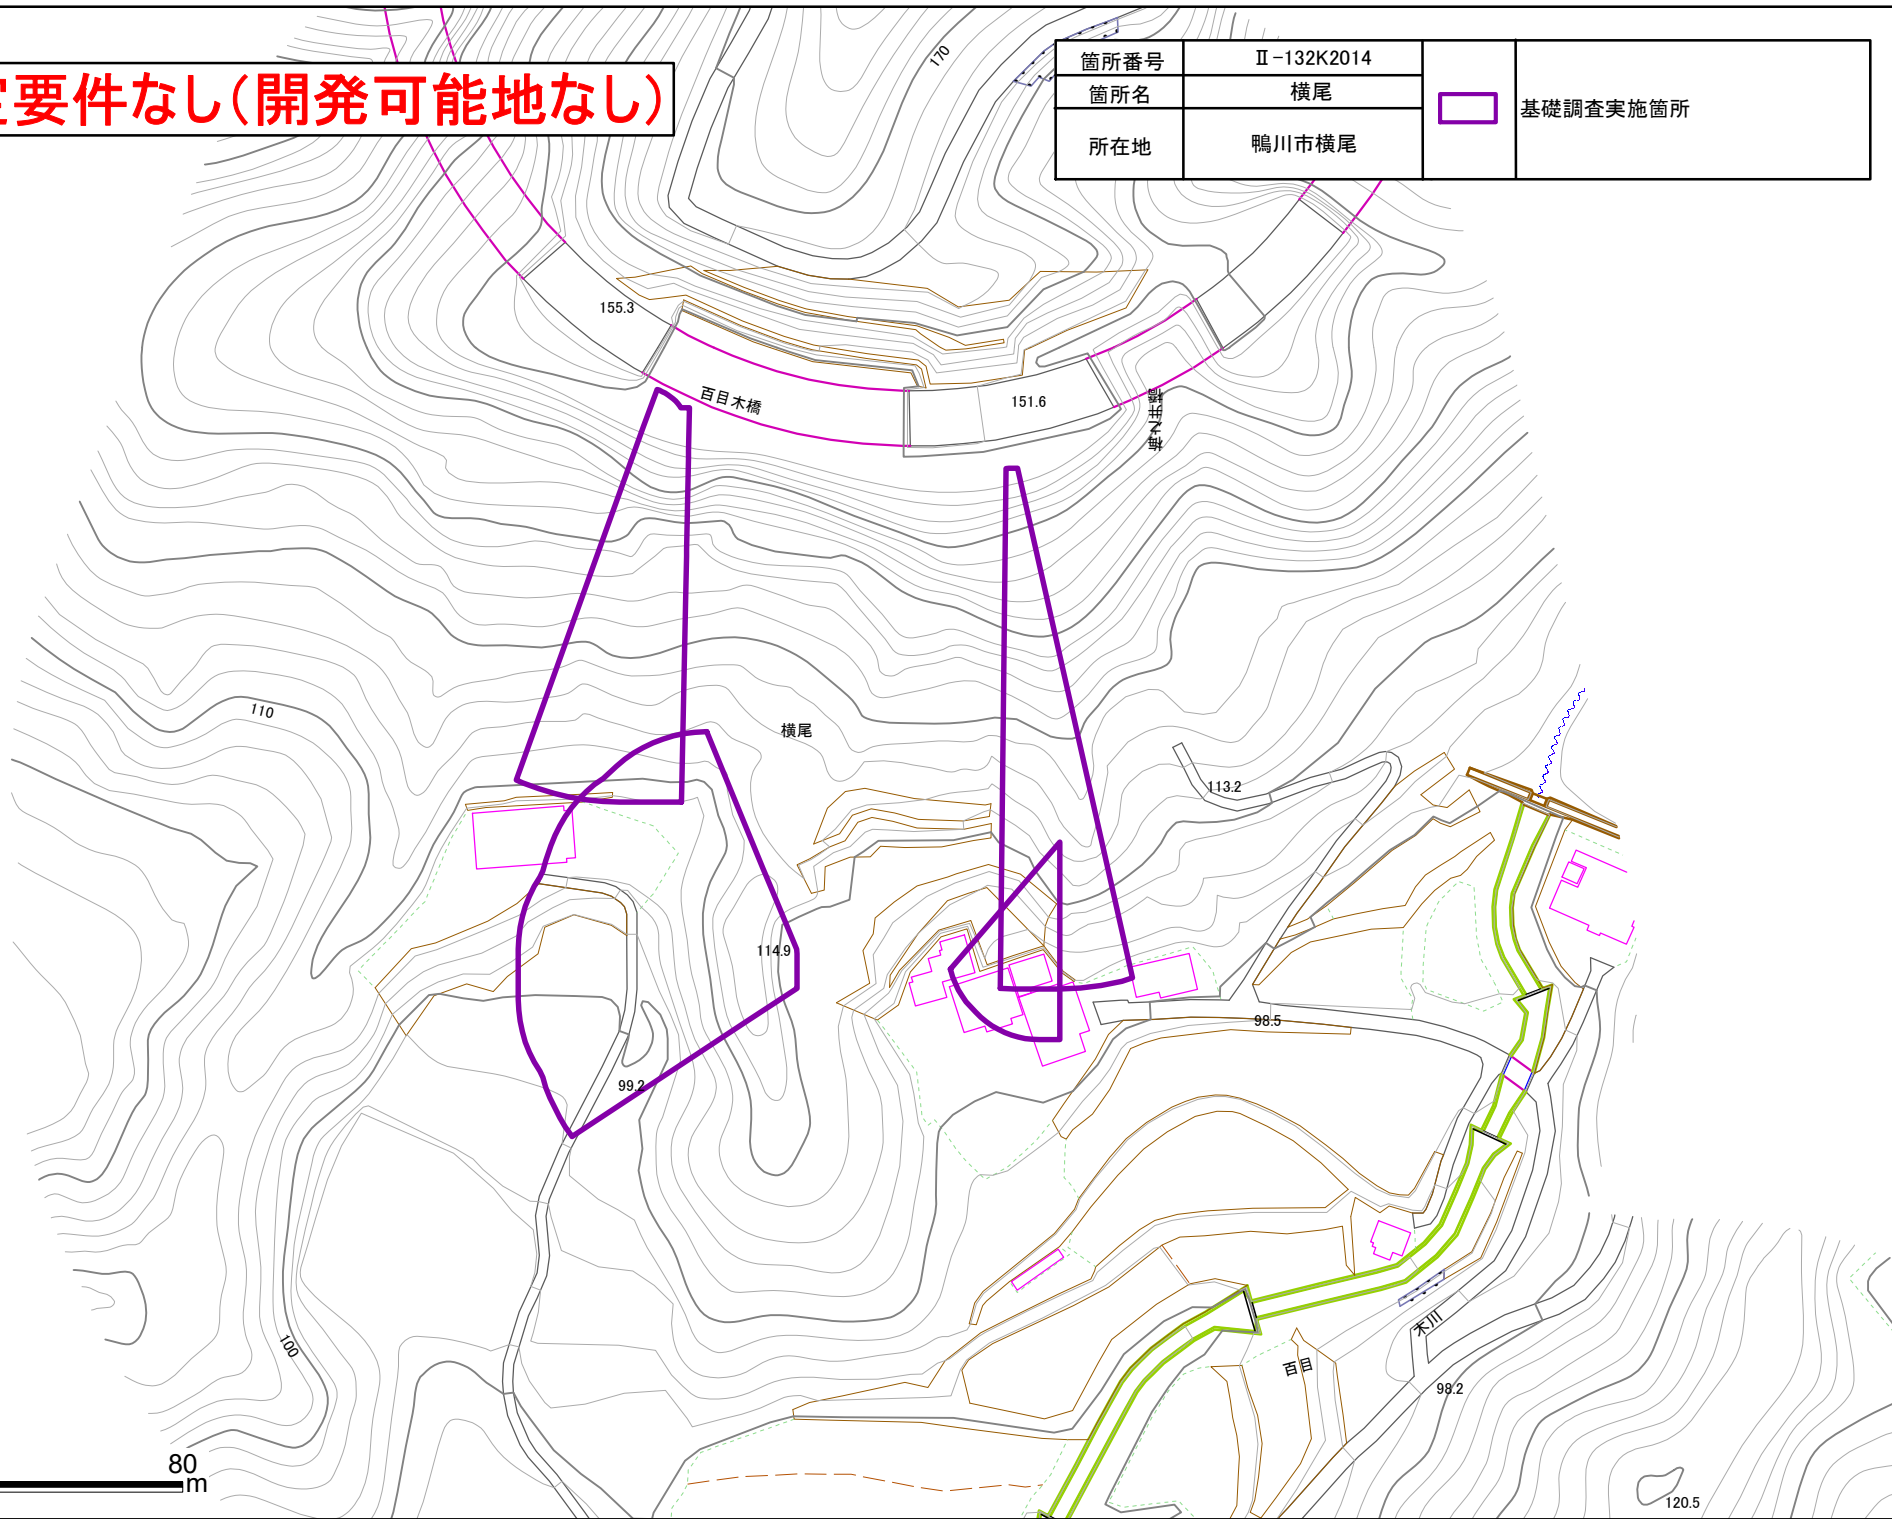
定要件なし(開発可能地なし)

| 箇所番号 | Ⅱ-132K2014 |
|---|---|
| 箇所名 | 横尾 |
| 所在地 | 鴨川市横尾 |

基礎調査実施箇所

170
155.3
百目木橋
151.6
110
横尾
113.2
114.9
98.5
99.2
100
百目
木川
98.2
120.5
80
m